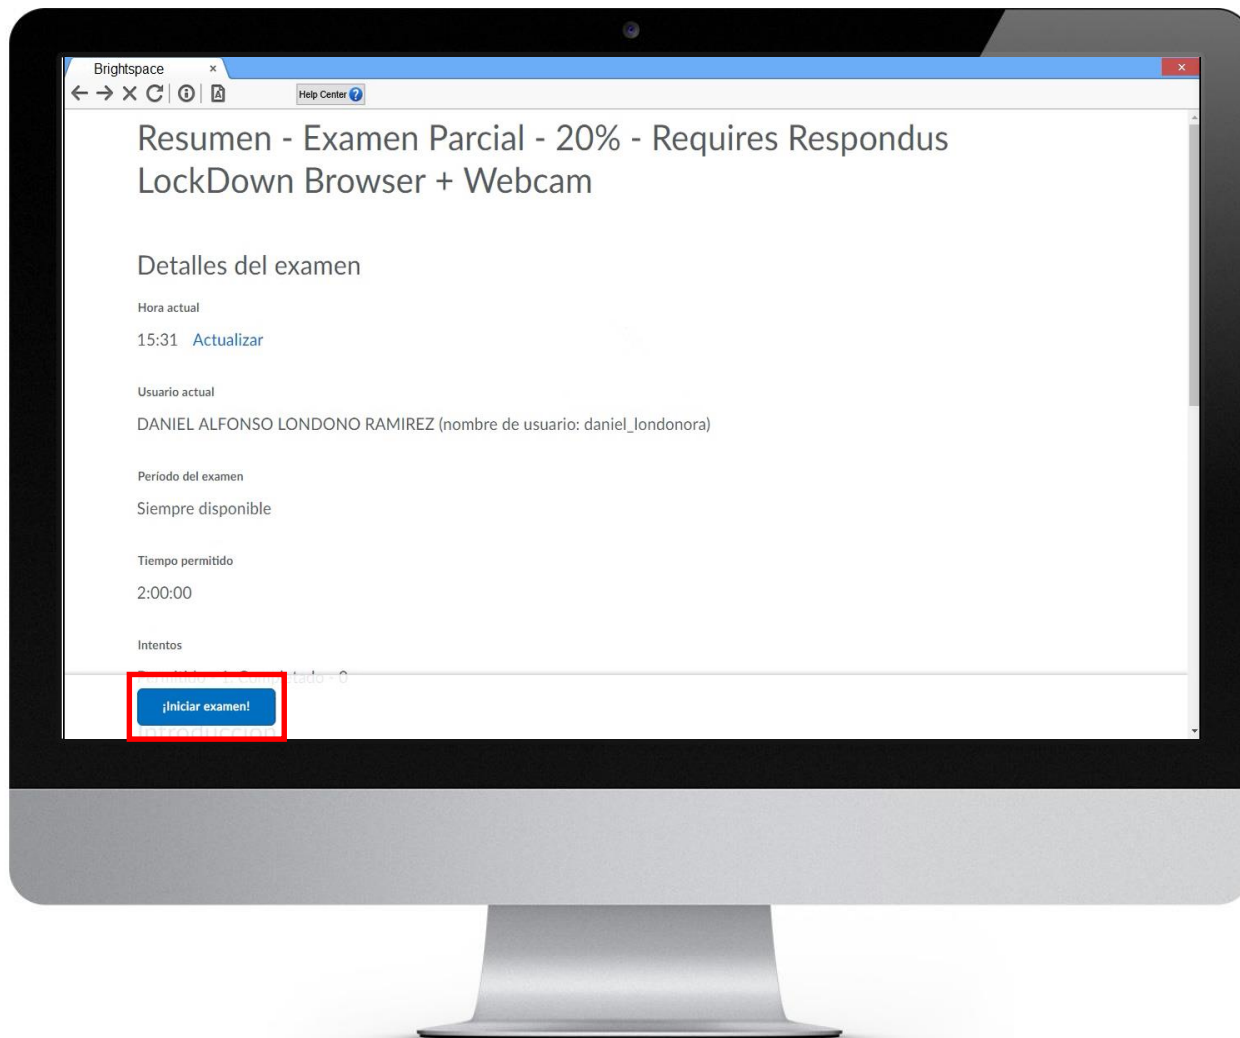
Brightspace ×

Help Center

Resumen - Examen Parcial - 20% - Requires Respondus LockDown Browser + Webcam

Detalles del examen

Hora actual

15:31 Actualizar

Usuario actual

DANIEL ALFONSO LONDONO RAMIREZ (nombre de usuario: daniel_londonora)

Período del examen

Siempre disponible

Tiempo permitido

2:00:00

Intentos

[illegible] Completado - 0

¡Iniciar examen!

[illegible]